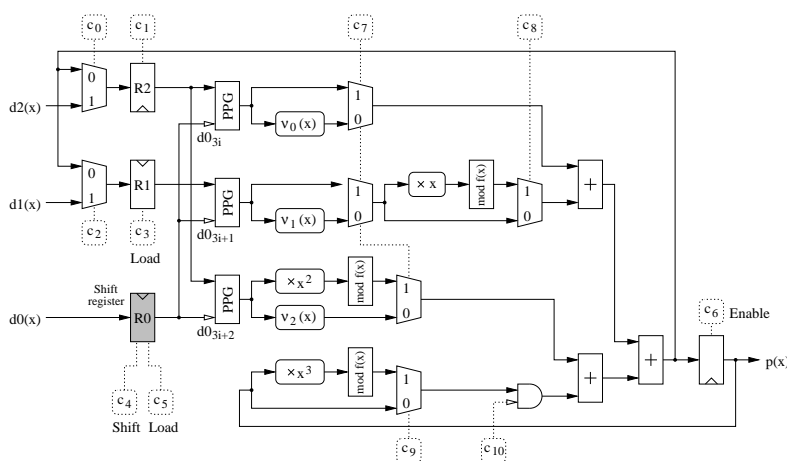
$c_0$ $c_1$ $c_7$ $c_8$

d2(x) 0 1 R2 PPG $d0_{3i}$ 1 0 $v_0(x)$

d1(x) 0 1 R1 $c_2$ $c_3$ Load PPG $d0_{3i+1}$ $v_1(x)$ 1 0 $\times x$ mod f(x) 1 0 +

Shift register d0(x) R0 PPG $d0_{3i+2}$ $\times x^2$ mod f(x) 1 0 $v_2(x)$

$c_6$ Enable

$\times x^3$ mod f(x) 1 0 + + p(x)

$c_4$ $c_5$ Shift Load $c_9$ $c_{10}$